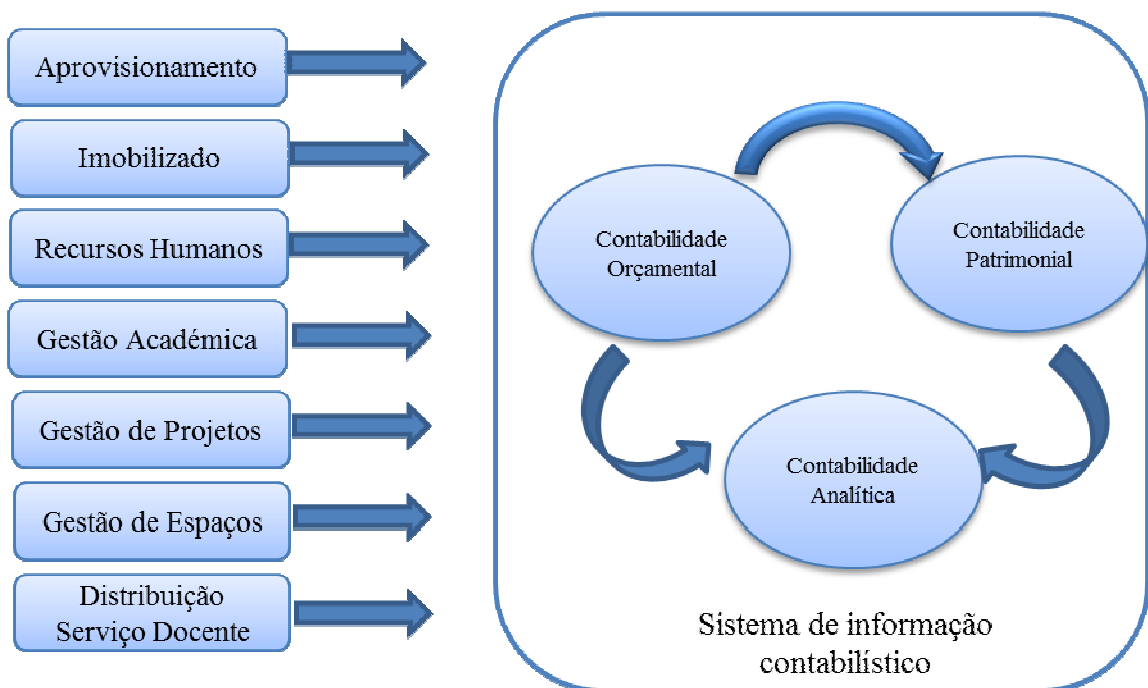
Aprovisionamento

Imobilizado

Recursos Humanos

Gestão Académica

Gestão de Projetos

Gestão de Espaços

Distribuição Serviço Docente

Contabilidade Orçamental

Contabilidade Patrimonial

Contabilidade Analítica

Sistema de informação contabilístico